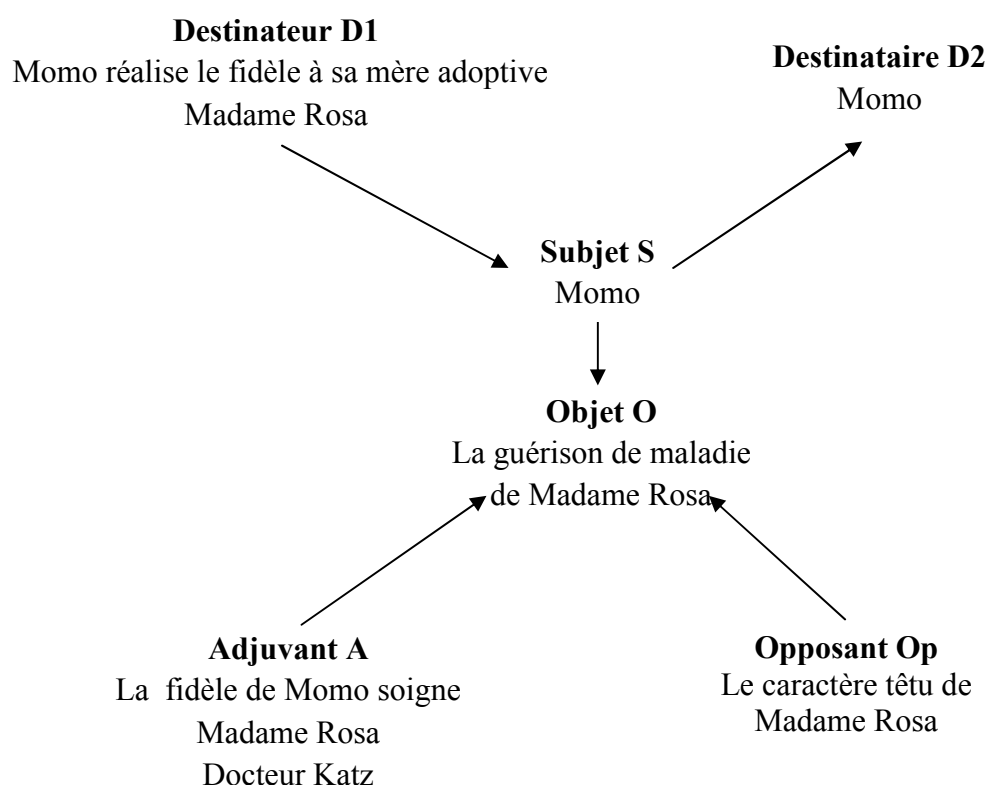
**Destinateur D1**
Momo réalise le fidèle à sa mère adoptive Madame Rosa

**Destinataire D2**
Momo

**Subjet S**
Momo

**Objet O**
La guérison de maladie de Madame Rosa

**Adjuvant A**
La fidèle de Momo soigne Madame Rosa
Docteur Katz

**Opposant Op**
Le caractère têtu de Madame Rosa